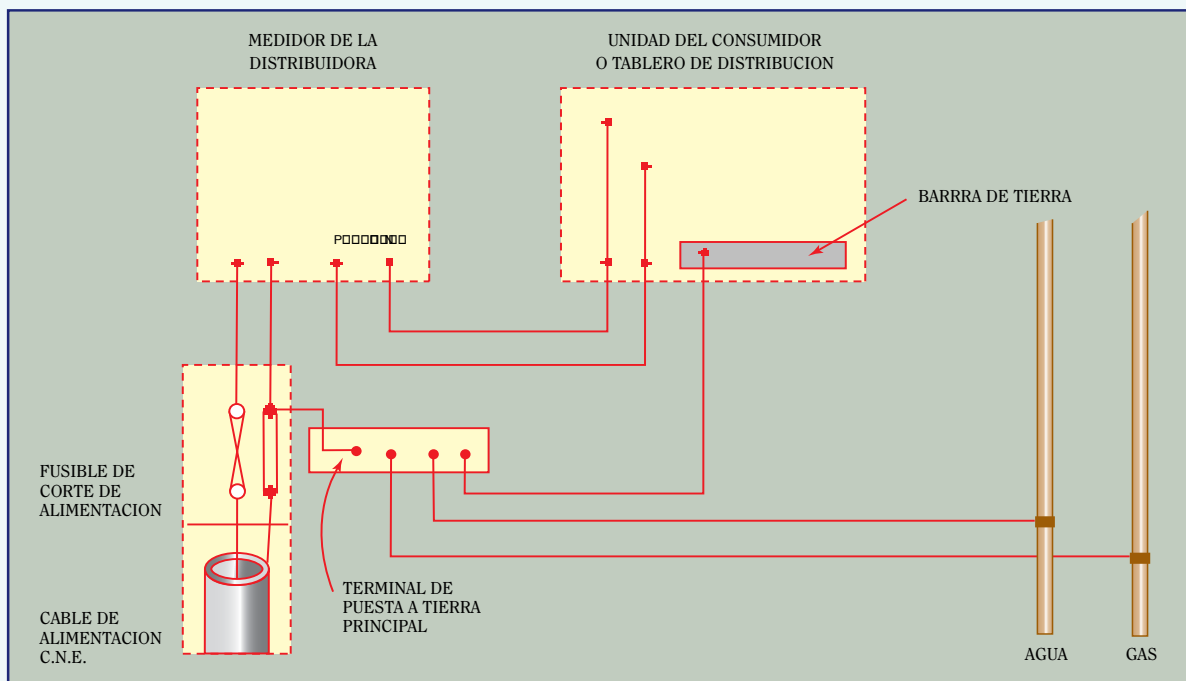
MEDIDOR DE LA DISTRIBUIDORA

UNIDAD DEL CONSUMIDOR O TABLERO DE DISTRIBUCION

BARRRA DE TIERRA

P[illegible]

FUSIBLE DE CORTE DE ALIMENTACION

CABLE DE ALIMENTACION C.N.E.

TERMINAL DE PUESTA A TIERRA PRINCIPAL

AGUA

GAS